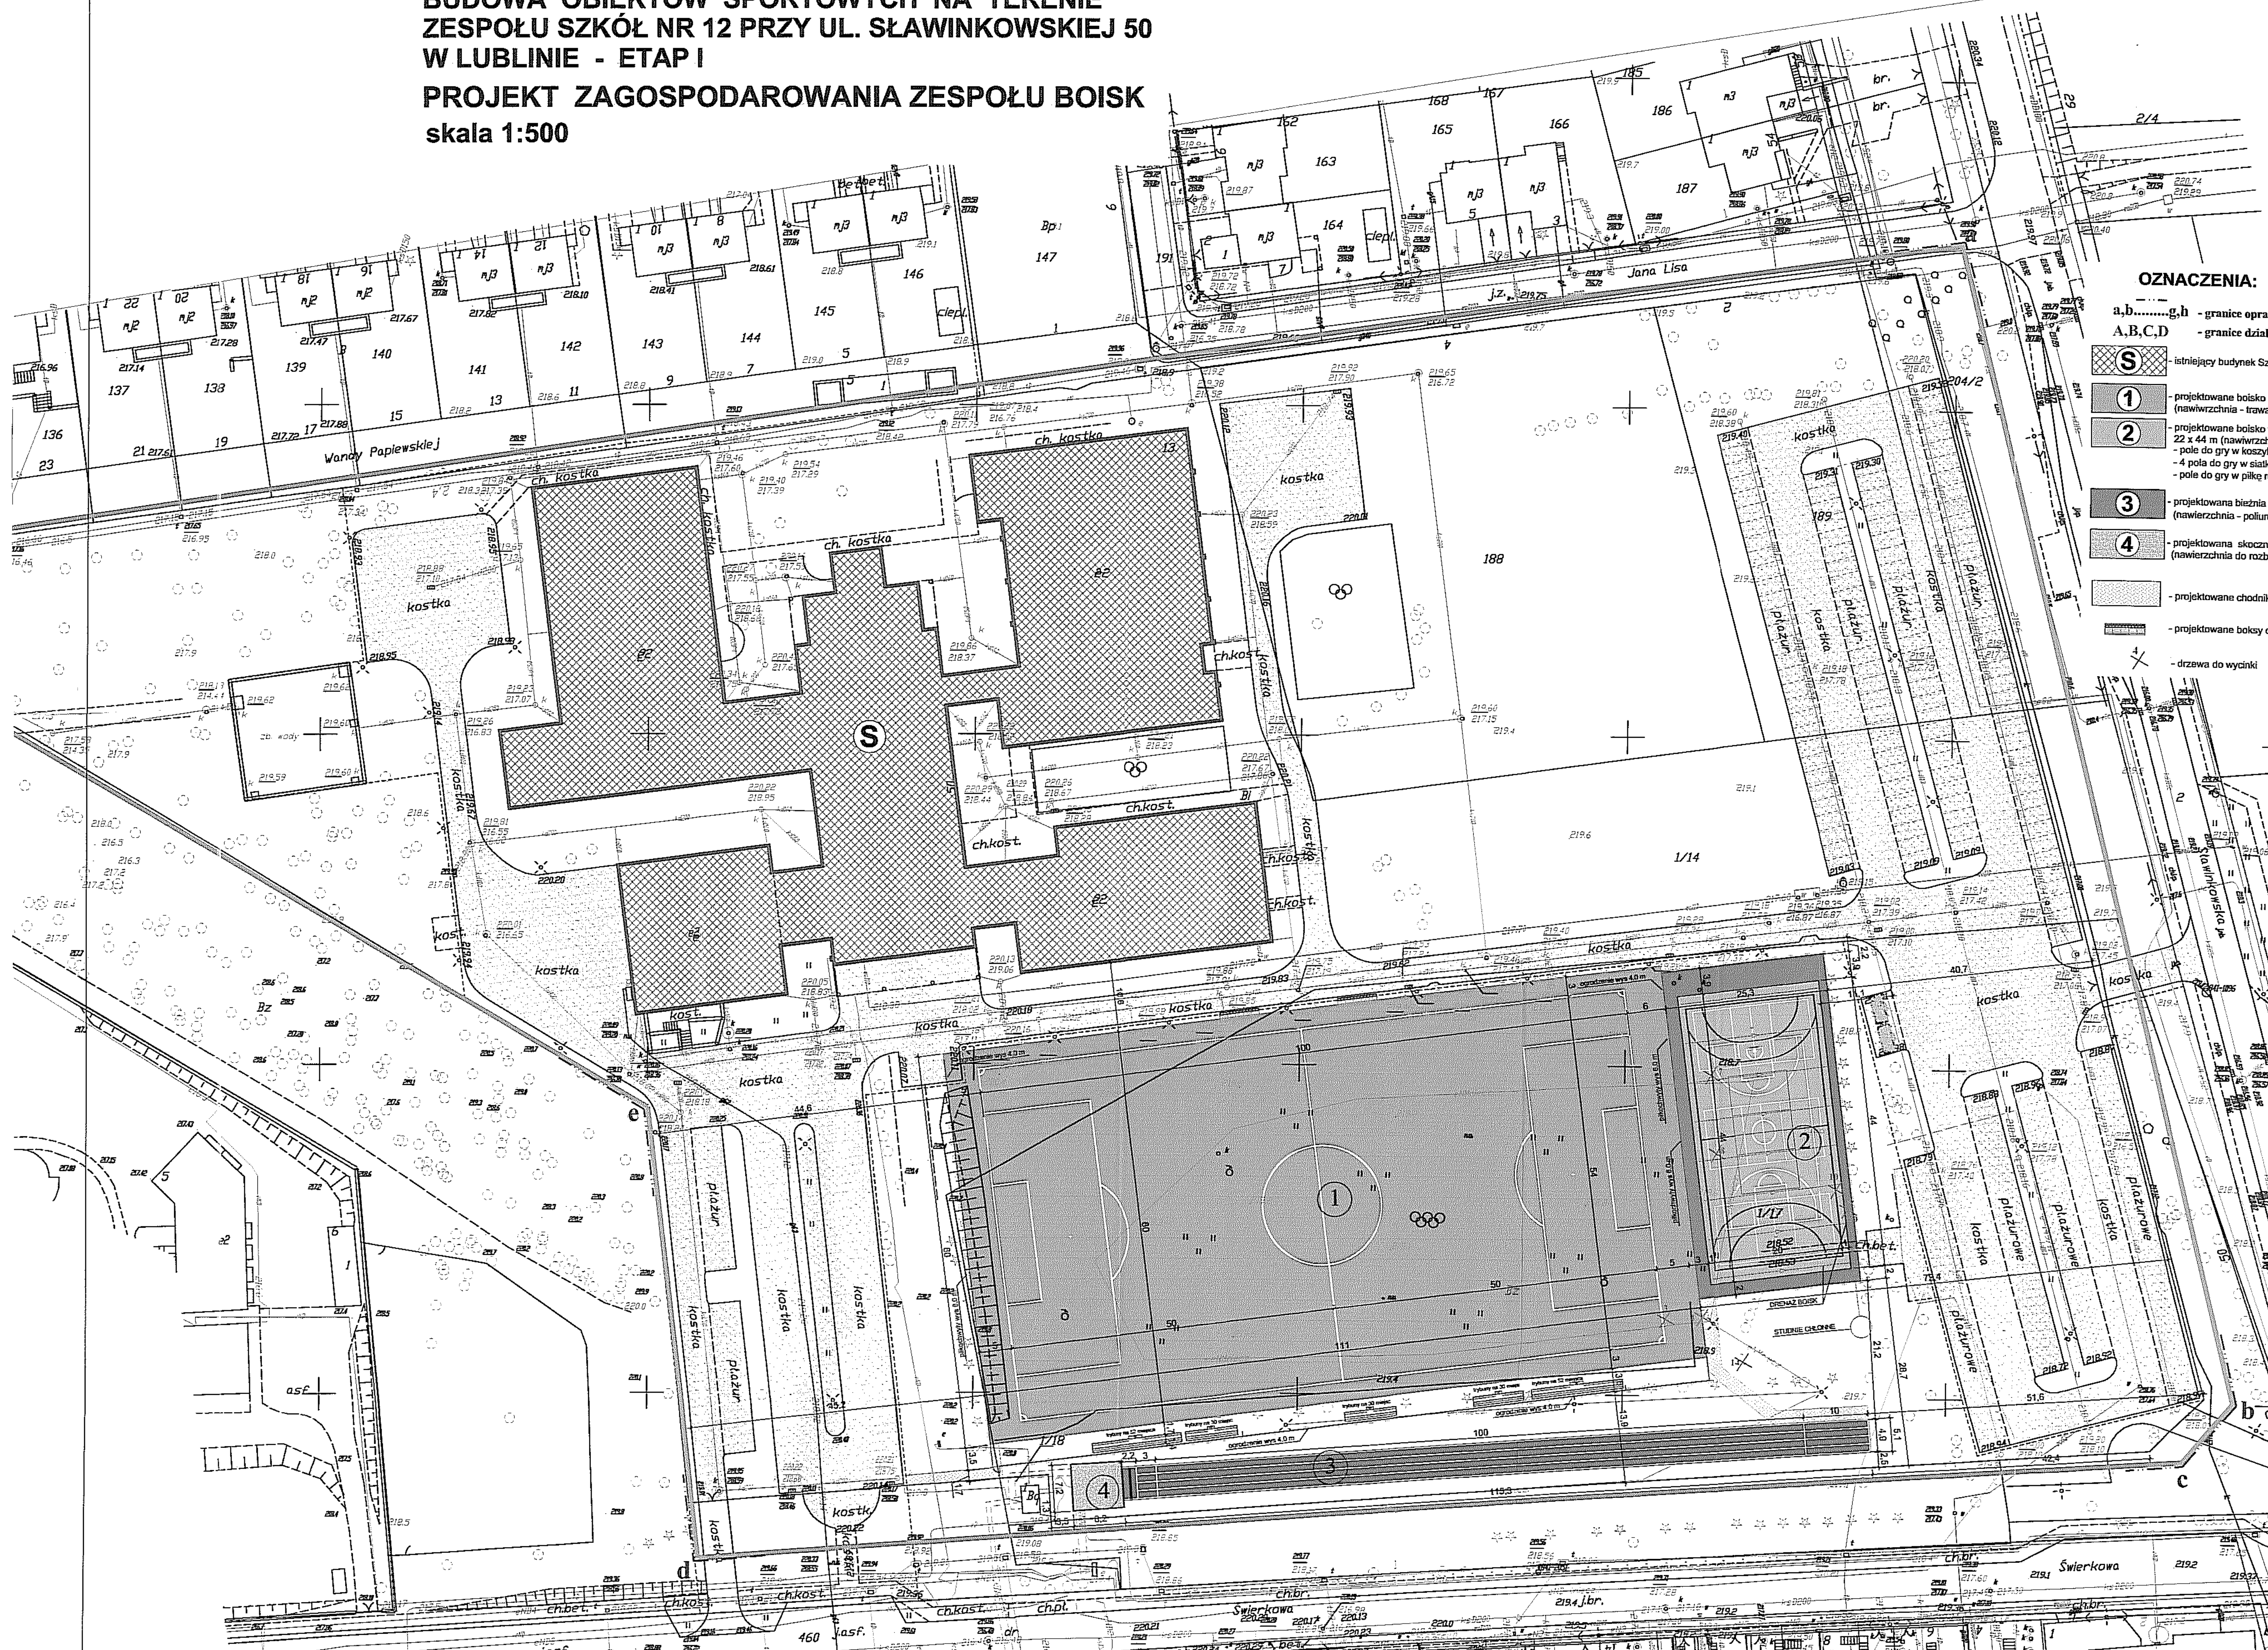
BUDOWA OBIEKTÓW SPORTOWYCH NA TERENIE
ZESPOŁU SZKÓŁ NR 12 PRZY UL. SŁAWINKOWSKIEJ 50
W LUBLINIE - ETAP I
PROJEKT ZAGOSPODAROWANIA ZESPOŁU BOISK
skala 1:500

OZNACZENIA:
a,b........g,h - granice opra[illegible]
A,B,C,D - granice dział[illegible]
S - istniejący budynek Sz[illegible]
1 - projektowane boisko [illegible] (nawierzchnia - trawa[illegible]
2 - projektowane boisko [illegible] 22 x 44 m (nawierzch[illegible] - pole do gry w koszy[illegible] - 4 pola do gry w siatk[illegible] - pole do gry w piłkę r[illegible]
3 - projektowana bieżnia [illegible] (nawierzchnia - poliur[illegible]
4 - projektowana skoczn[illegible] (nawierzchnia do rozb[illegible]
- projektowane chodni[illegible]
- projektowane boksy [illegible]
- drzewa do wycinki

Wandy Papiewskiej
Jana Lisa
Sławinkowska
Świerkowa
kostka
ch. kostka
ch.kost.
kost.
płażur
ch.bet.
ch.br.
ch.pl.
asf.
S
1
2
3
4
188
189
1/14
1/17
1/18
137
138
139
140
141
142
143
144
145
146
147
162
163
164
165
166
167
168
185
186
187
136
460
Bz
Bp
j.z.
DRENAŻ BOISK
STUDNIE CHŁONNE
ogrodzenie wys 4,0 m
trybuny na 30 miejsc
e
d
c
b
100
111
50
40,7
44,6
25,3
115,3
51,6